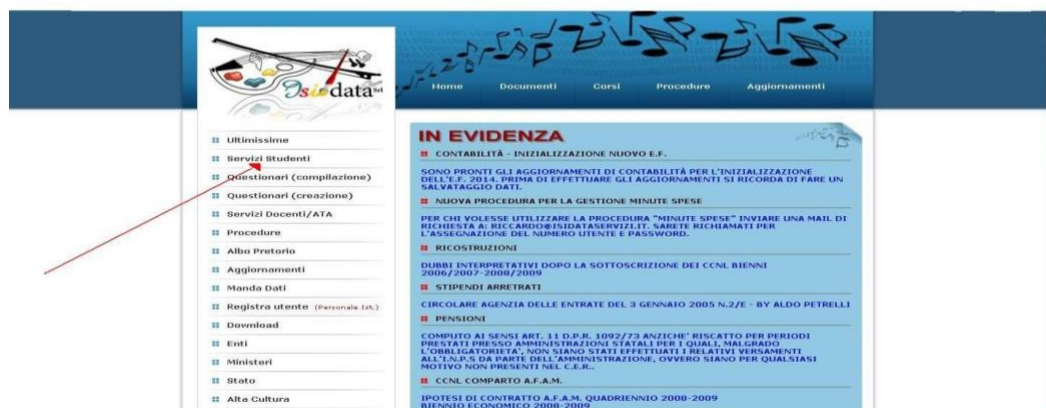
Isidata srl

Home Documenti Corsi Procedure Aggiornamenti

Ultimissime
Servizi Studenti
Questionari (compilazione)
Questionari (creazione)
Servizi Docenti/ATA
Procedure
Albo Pretorio
Aggiornamenti
Manda Dati
Registra utente (Personale Ist.)
Download
Enti
Ministeri
Stato
Alta Cultura

IN EVIDENZA

CONTABILITÀ - INIZIALIZZAZIONE NUOVO E.F.

SONO PRONTI GLI AGGIORNAMENTI DI CONTABILITÀ PER L'INIZIALIZZAZIONE DELL'E.F. 2014. PRIMA DI EFFETTUARE GLI AGGIORNAMENTI SI RICORDA DI FARE UN SALVATAGGIO DATI.

NUOVA PROCEDURA PER LA GESTIONE MINUTE SPESE

PER CHI VOLESSE UTILIZZARE LA PROCEDURA "MINUTE SPESE" INVIARE UNA MAIL DI RICHIESTA A: RICCARDO@ISIDATASERVIZI.IT. SARETE RICHIAMATI PER L'ASSEGNAZIONE DEL NUMERO UTENTE E PASSWORD.

RICOSTRUZIONI

DUBBI INTERPRETATIVI DOPO LA SOTTOSCRIZIONE DEI CCNL BIENNI 2006/2007-2008/2009

STIPENDI ARRETRATI

CIRCOLARE AGENZIA DELLE ENTRATE DEL 3 GENNAIO 2005 N.2/E - BY ALDO PETRELLI

PENSIONI

COMPUTO AI SENSI ART. 11 D.P.R. 1092/73 ANZICHE' RISCATTO PER PERIODI PRESTATI PRESSO AMMINISTRAZIONI STATALI PER I QUALI, MALGRADO L'OBBLIGATORIETA', NON SIANO STATI EFFETTUATI I RELATIVI VERSAMENTI ALL'I.N.P.S DA PARTE DELL'AMMINISTRAZIONE, OVVERO SIANO PER QUALSIASI MOTIVO NON PRESENTI NEL C.E.R..

CCNL COMPARTO A.F.A.M.

IPOTESI DI CONTRATTO A.F.A.M. QUADRIENNIO 2008-2009 BIENNIO ECONOMICO 2008-2009